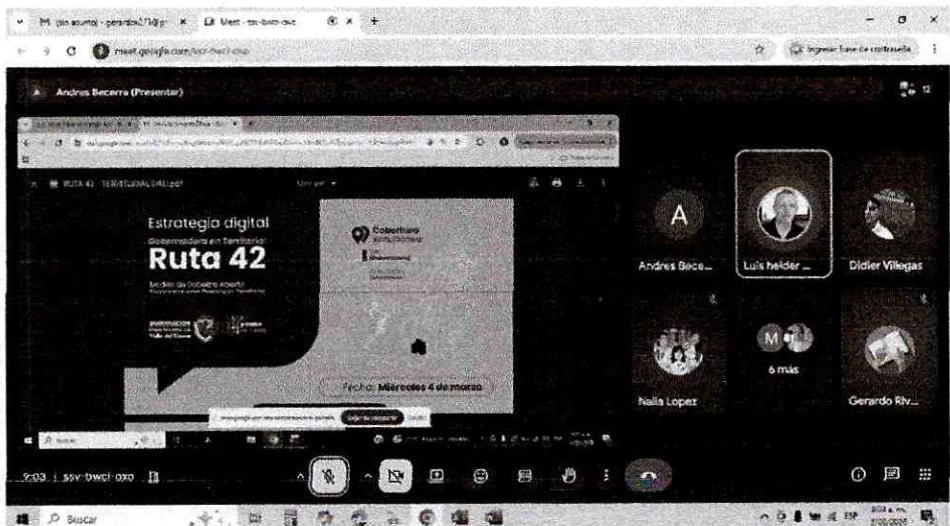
M (sin asunto) - gerardo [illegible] × Meet - ssv-bwci-oxo ×

meet.google.com/ssv-bwci-oxo

Ingresar frase de contraseña

Andres Becerra (Presentar)

12

RUTA 42 TERRITORIAL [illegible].pdf

Estrategia digital

Gobernadora en Territorio

Ruta 42

Cobertura

Fecha: Miércoles 4 de marzo

Andres Bece...

Luis heider ...

Didier Villegas

Nalla Lopez

6 más

Gerardo Riv...

9:03 | ssv-bwci-oxo

Buscar